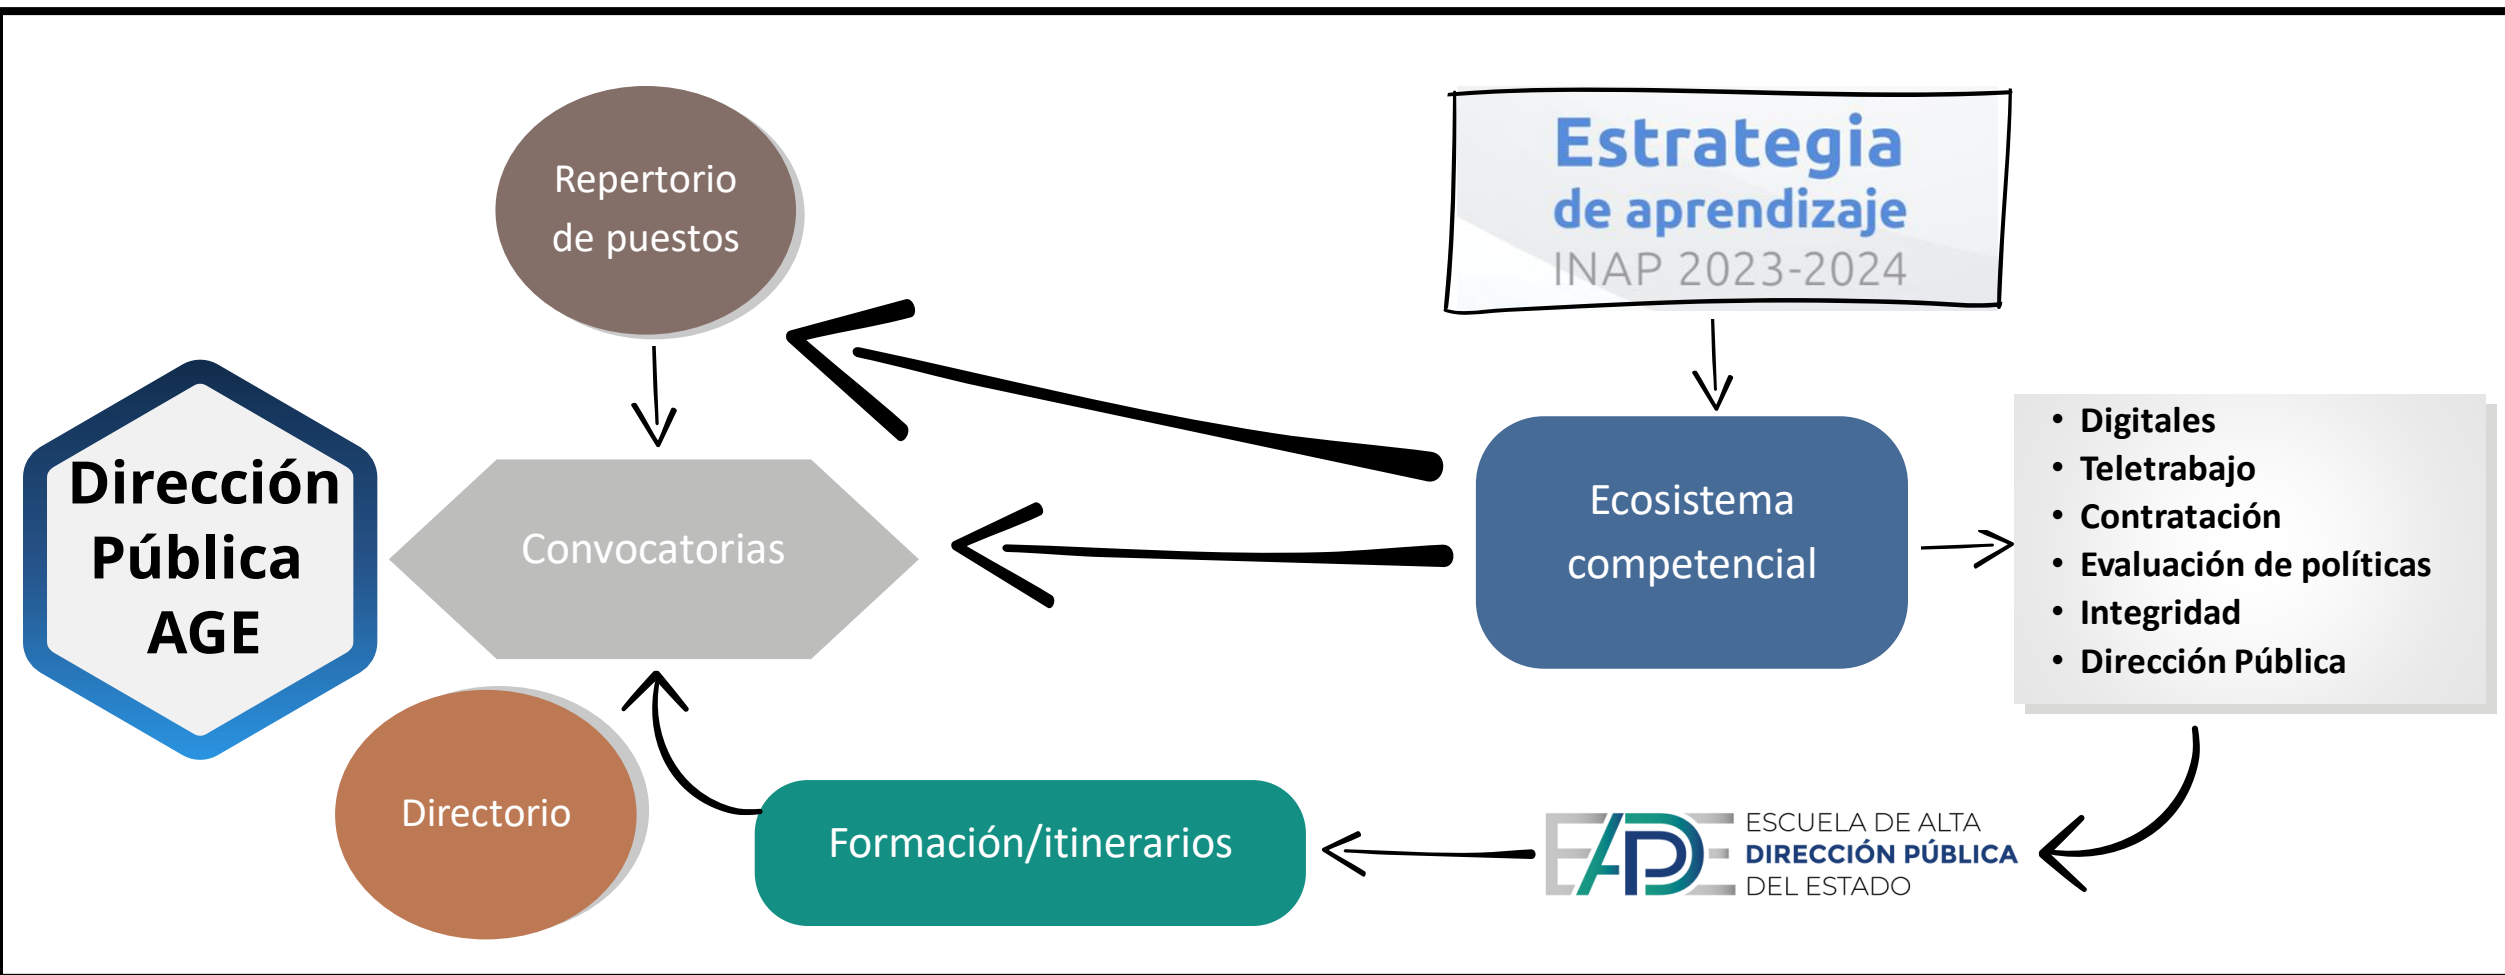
Repertorio de puestos

Estrategia de aprendizaje INAP 2023-2024

Dirección Pública AGE

Convocatorias

Ecosistema competencial

- Digitales
- Teletrabajo
- Contratación
- Evaluación de políticas
- Integridad
- Dirección Pública

Directorio

Formación/itinerarios

EADPE ESCUELA DE ALTA DIRECCIÓN PÚBLICA DEL ESTADO